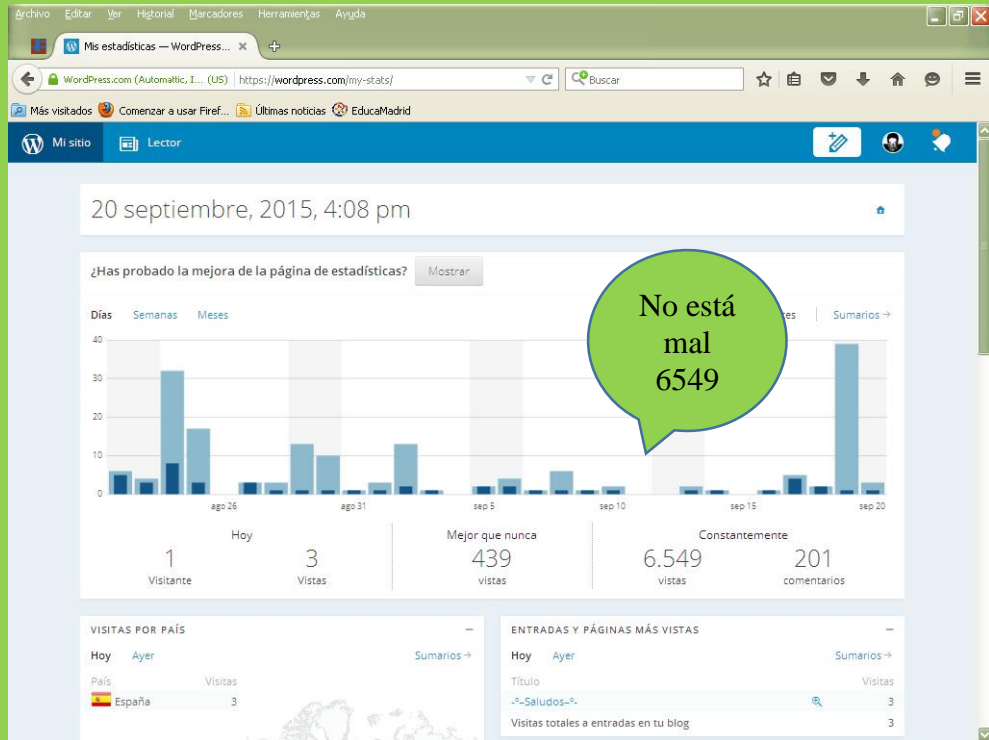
Archivo Editar Ver Historial Marcadores Herramientas Ayuda

Mis estadísticas — WordPress... ×

WordPress.com (Automattic, I... (US) https://wordpress.com/my-stats/

Buscar

Más visitados Comenzar a usar Firef... Últimas noticias EducaMadrid

Mi sitio Lector

20 septiembre, 2015, 4:08 pm

¿Has probado la mejora de la página de estadísticas? Mostrar

Días Semanas Meses

es Sumarios →

No está mal 6549

40
30
20
10
0

ago 26 ago 31 sep 5 sep 10 sep 15 sep 20

Hoy
1 Visitante
3 Vistas

Mejor que nunca
439 vistas

Constantemente
6.549 vistas
201 comentarios

VISITAS POR PAÍS

Hoy Ayer Sumarios →

País Visitas
España 3

ENTRADAS Y PÁGINAS MÁS VISTAS

Hoy Ayer Sumarios →

Título Visitas
-°-Saludos-°- 3
Visitas totales a entradas en tu blog 3